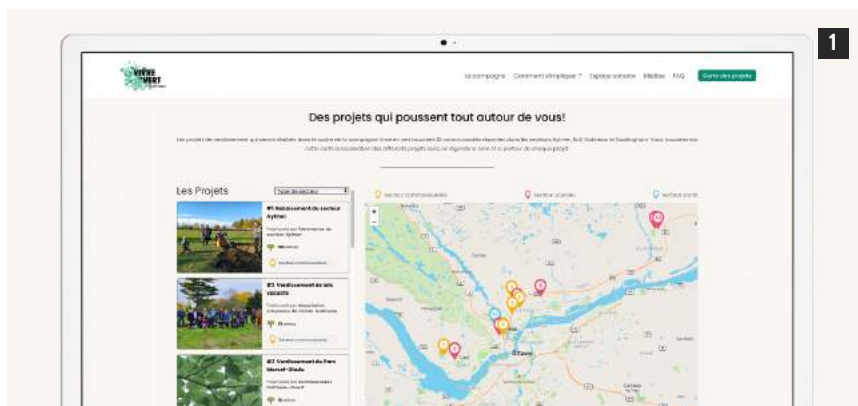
1

la campagne Comment s'impliquer ? Espace scolaire Médias FAQ Carte des projets

Des projets qui poussent tout autour de vous!

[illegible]

Les Projets

Type de secteur

#1 Reboisement du secteur Aylmer

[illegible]

#2 Verdissement de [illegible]

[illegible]

#3 Verdissement du Parc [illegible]

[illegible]